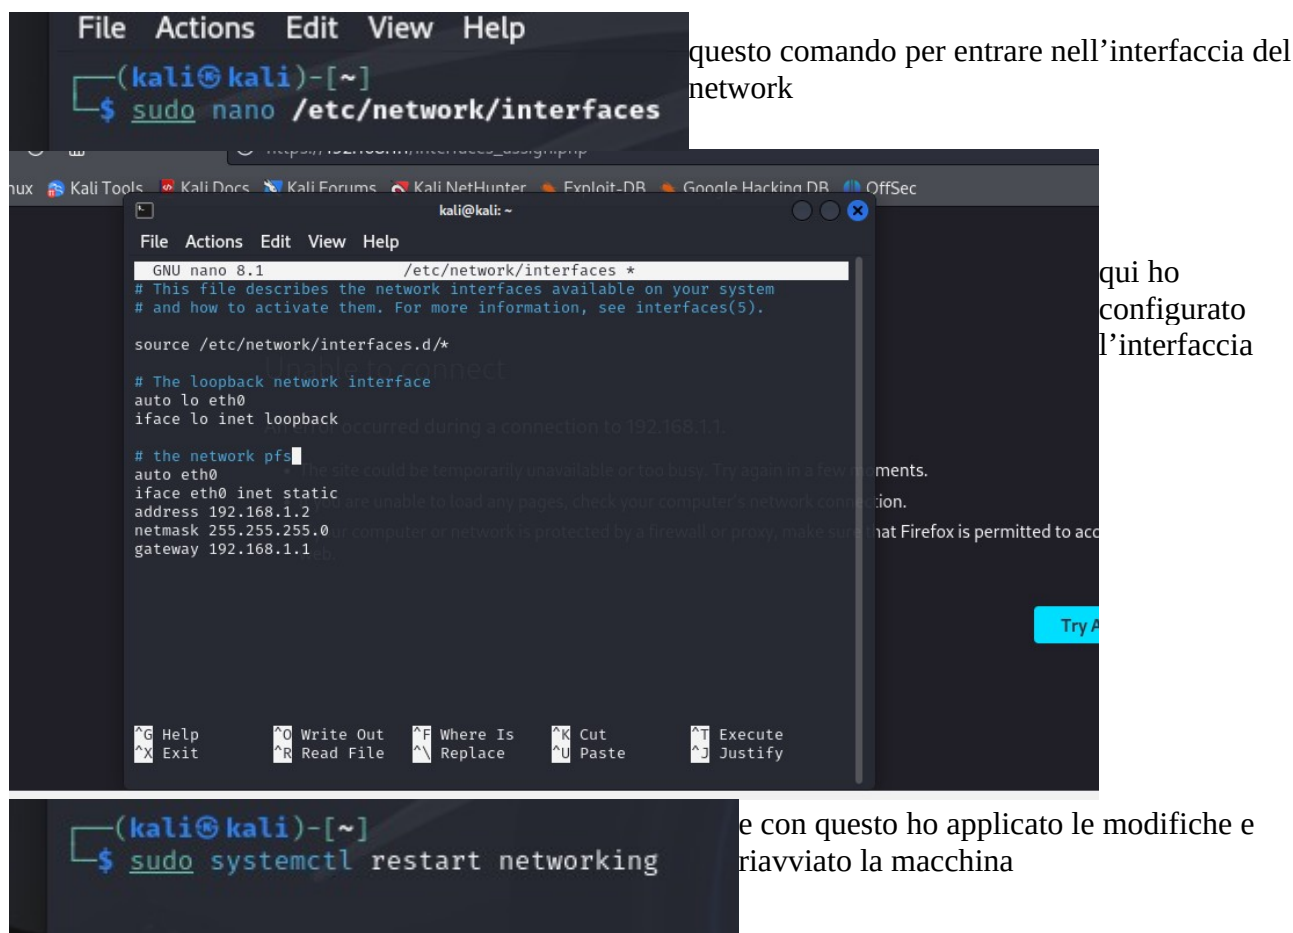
File Actions Edit View Help

┌──(kali㉿kali)-[~]
└─$ sudo nano /etc/network/interfaces

questo comando per entrare nell'interfaccia del network

nux Kali Tools Kali Docs Kali Forums Kali NetHunter Exploit-DB Google Hacking DB OffSec

kali@kali: ~

File Actions Edit View Help

GNU nano 8.1 /etc/network/interfaces *
# This file describes the network interfaces available on your system
# and how to activate them. For more information, see interfaces(5).

source /etc/network/interfaces.d/*

# The loopback network interface
auto lo eth0
iface lo inet loopback

# the network pfs
auto eth0
iface eth0 inet static
address 192.168.1.2
netmask 255.255.255.0
gateway 192.168.1.1

^G Help ^O Write Out ^F Where Is ^K Cut ^T Execute
^X Exit ^R Read File ^\ Replace ^U Paste ^J Justify

ments.
tion.
hat Firefox is permitted to acc
Try A

qui ho configurato l'interfaccia

┌──(kali㉿kali)-[~]
└─$ sudo systemctl restart networking

e con questo ho applicato le modifiche e riavviato la macchina